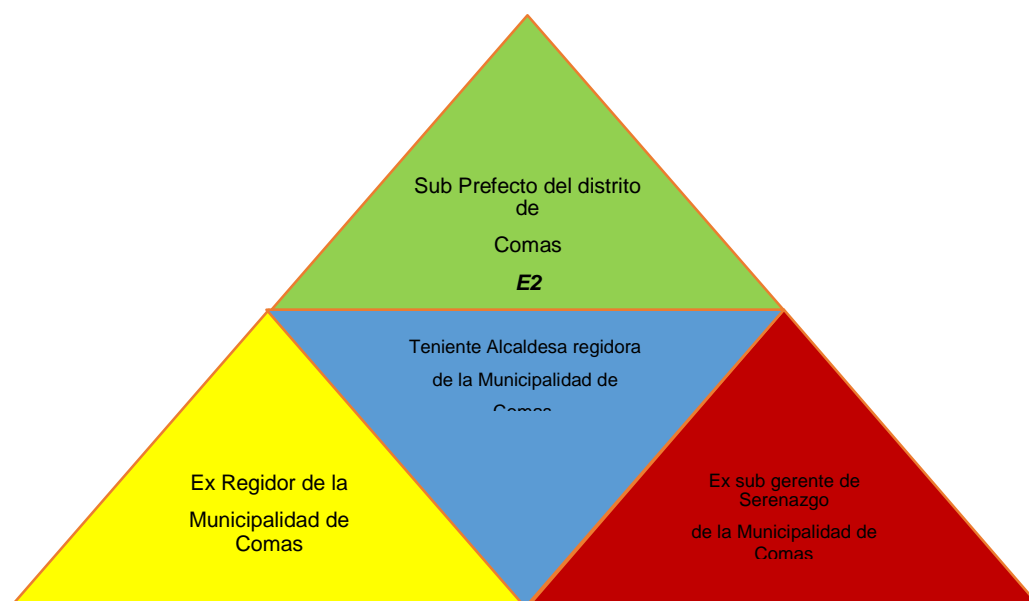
Sub Prefecto del distrito de

Comas

*E2*

Teniente Alcaldesa regidora

de la Municipalidad de

Comas

Ex Regidor de la

Municipalidad de Comas

Ex sub gerente de Serenazgo

de la Municipalidad de Comas